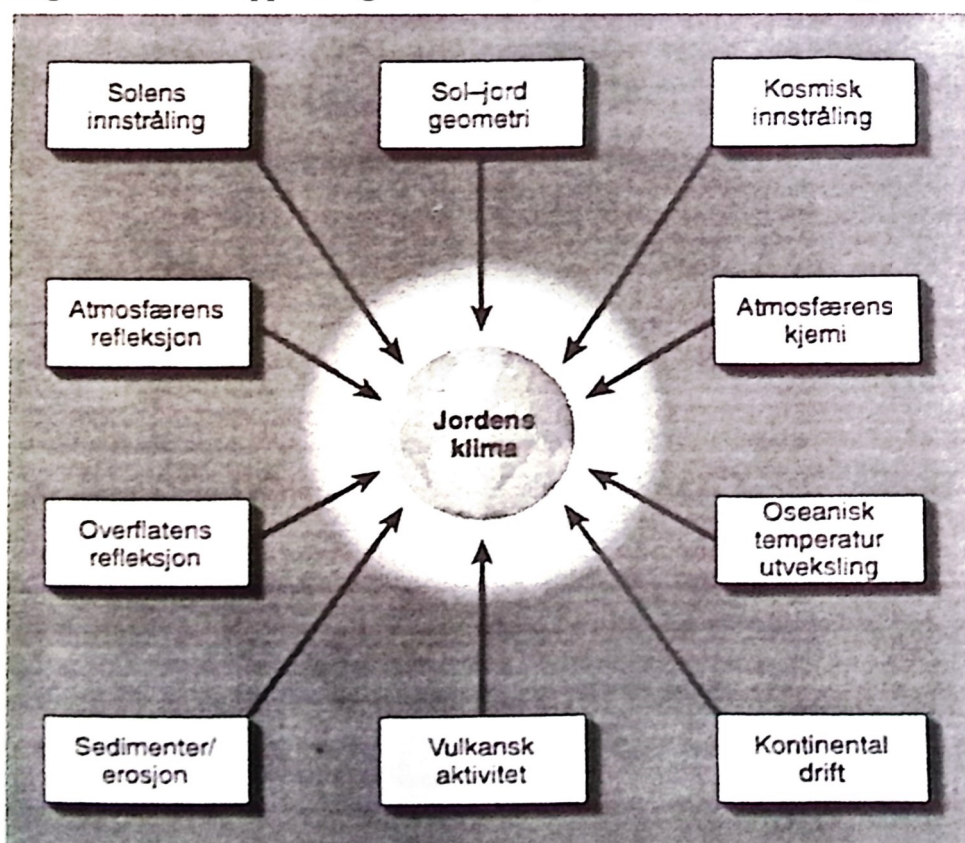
Solens innstråling

Sol–jord geometri

Kosmisk innstråling

Atmosfærens refleksjon

Atmosfærens kjemi

Jordens klima

Overflatens refleksjon

Oseanisk temperatur utveksling

Sedimenter/ erosjon

Vulkansk aktivitet

Kontinental drift